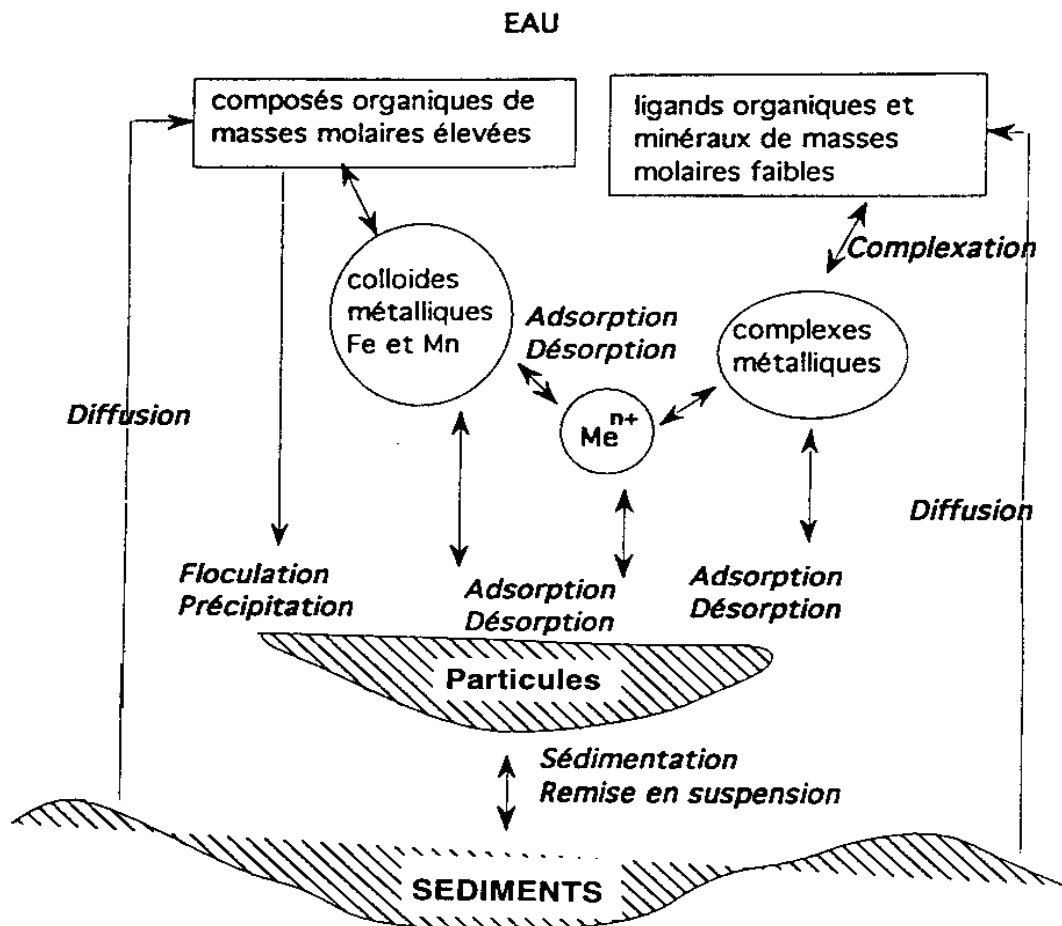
EAU

composés organiques de masses molaires élevées

ligands organiques et minéraux de masses molaires faibles

Complexation

colloides métalliques Fe et Mn

Adsorption
Désorption

complexes métalliques

Diffusion

$Me^{n+}$

Diffusion

Floculation
Précipitation

Adsorption
Désorption

Adsorption
Désorption

Particules

Sédimentation
Remise en suspension

SEDIMENTS